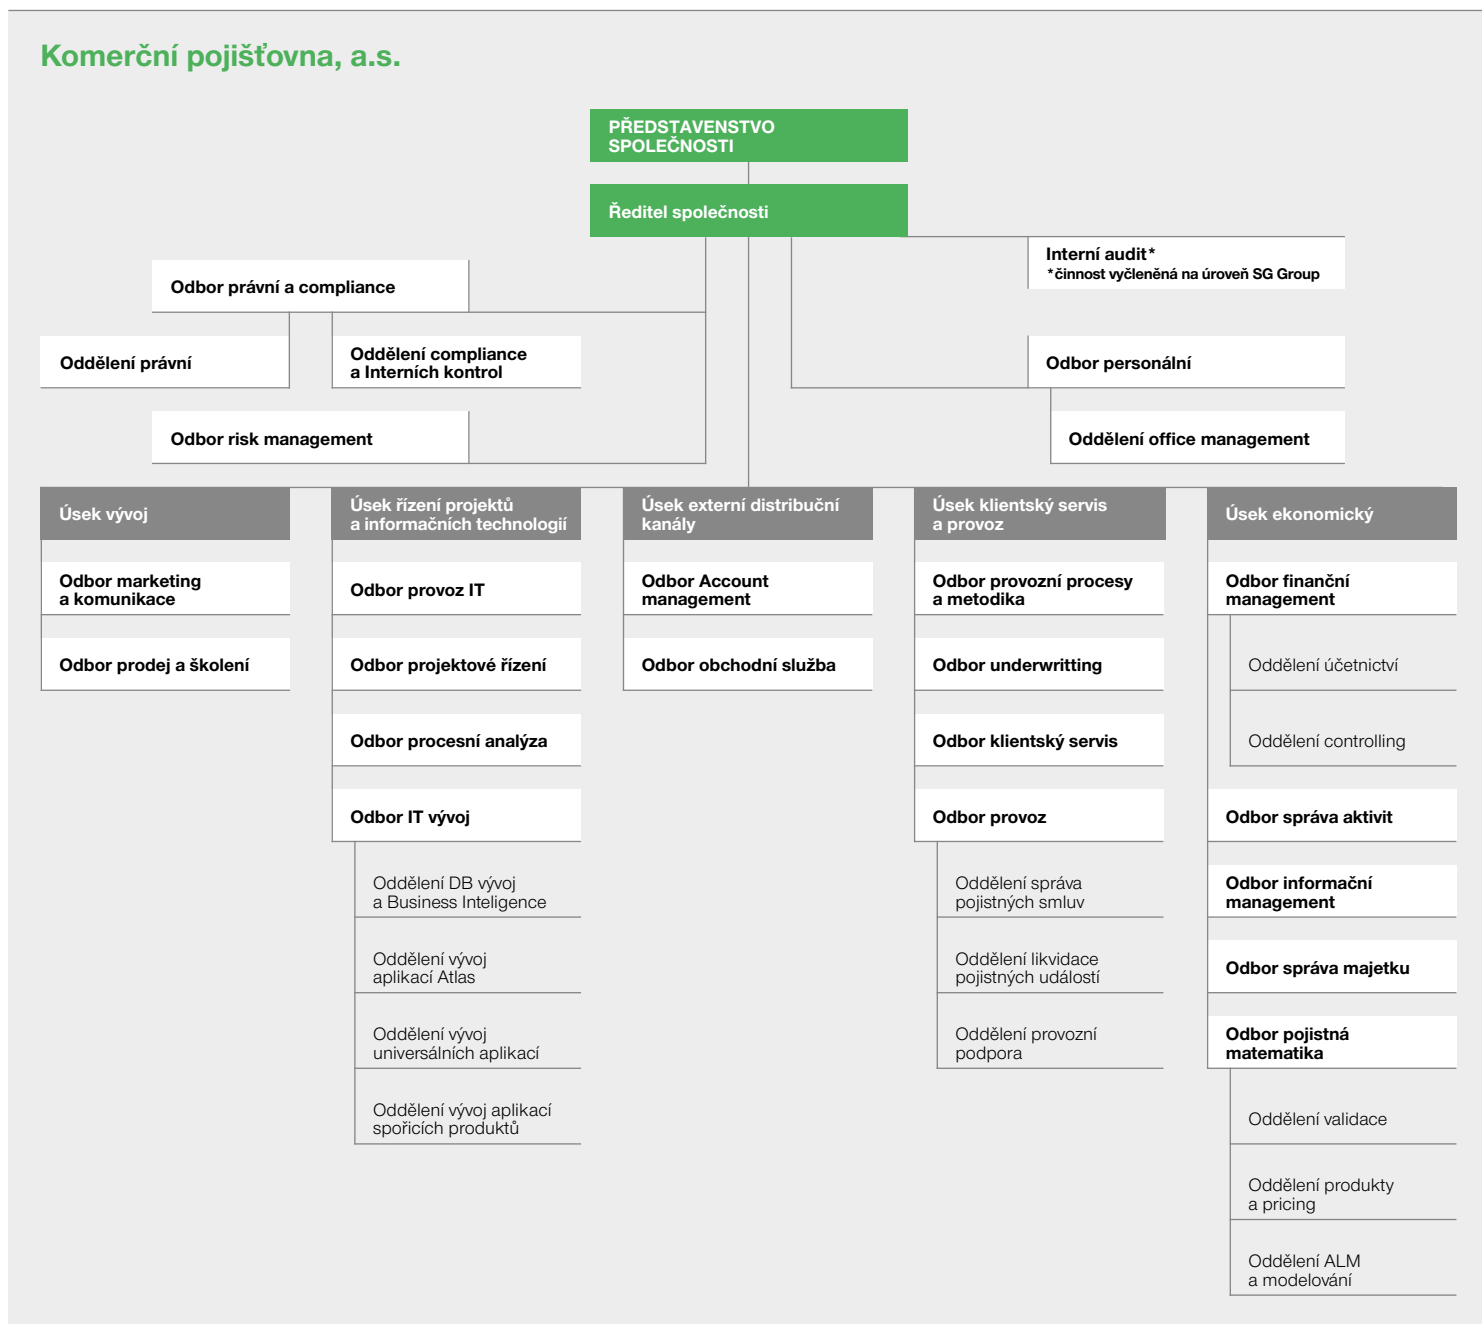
Komerční pojišťovna, a.s.

PŘEDSTAVENSTVO SPOLEČNOSTI

Ředitel společnosti

Interní audit*
*činnost vyčleněná na úroveň SG Group

Odbor právní a compliance

Oddělení právní

Oddělení compliance a Interních kontrol

Odbor risk management

Odbor personální

Oddělení office management

Úsek vývoj

Odbor marketing a komunikace

Odbor prodej a školení

Úsek řízení projektů a informačních technologií

Odbor provoz IT

Odbor projektové řízení

Odbor procesní analýza

Odbor IT vývoj

Oddělení DB vývoj a Business Inteligence

Oddělení vývoj aplikací Atlas

Oddělení vývoj universálních aplikací

Oddělení vývoj aplikací spořicích produktů

Úsek externí distribuční kanály

Odbor Account management

Odbor obchodní služba

Úsek klientský servis a provoz

Odbor provozní procesy a metodika

Odbor underwritting

Odbor klientský servis

Odbor provoz

Oddělení správa pojistných smluv

Oddělení likvidace pojistných událostí

Oddělení provozní podpora

Úsek ekonomický

Odbor finanční management

Oddělení účetnictví

Oddělení controlling

Odbor správa aktivit

Odbor informační management

Odbor správa majetku

Odbor pojistná matematika

Oddělení validace

Oddělení produkty a pricing

Oddělení ALM a modelování